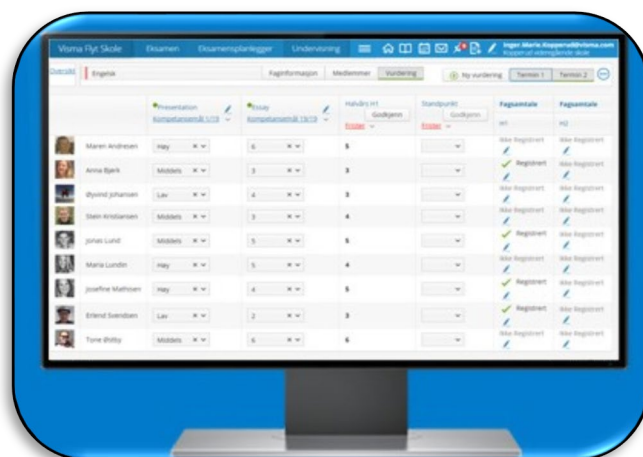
Visma Flyt Skole | Eksamen | Eksamensplanlegger | Undervisning

Inger-Marie.Kopperud@visma.com
Kopperud videregående skole

Oversikt | Engelsk

Faginformasjon | Medlemmer | Vurdering

Ny vurdering | Termin 1 | Termin 2

| | Presentation Kompetansemål 1/19 | Essay Kompetansemål 19/19 | Halvårs H1 Godkjenn Frister | Standpunkt Godkjenn Frister | Fagsamtale H1 | Fagsamtale H2 |
|---|---|---|---|---|---|---|
| Maren Andresen | Høy | 6 | 5 | | Ikke Registrert | Ikke Registrert |
| Anna Bjørk | Middels | 3 | 3 | | Registrert | Ikke Registrert |
| Øyvind Johansen | Lav | 4 | 3 | | Ikke Registrert | Ikke Registrert |
| Stein Kristiansen | Middels | 3 | 4 | | Ikke Registrert | Ikke Registrert |
| Jonas Lund | Middels | 5 | 5 | | Registrert | Ikke Registrert |
| Maria Lundin | Høy | 5 | 4 | | Ikke Registrert | Ikke Registrert |
| Josefine Mathisen | Høy | 4 | 5 | | Registrert | Ikke Registrert |
| Erlend Svendsen | Lav | 2 | 3 | | Registrert | Ikke Registrert |
| Tone Østby | Middels | 6 | 6 | | Registrert | Ikke Registrert |